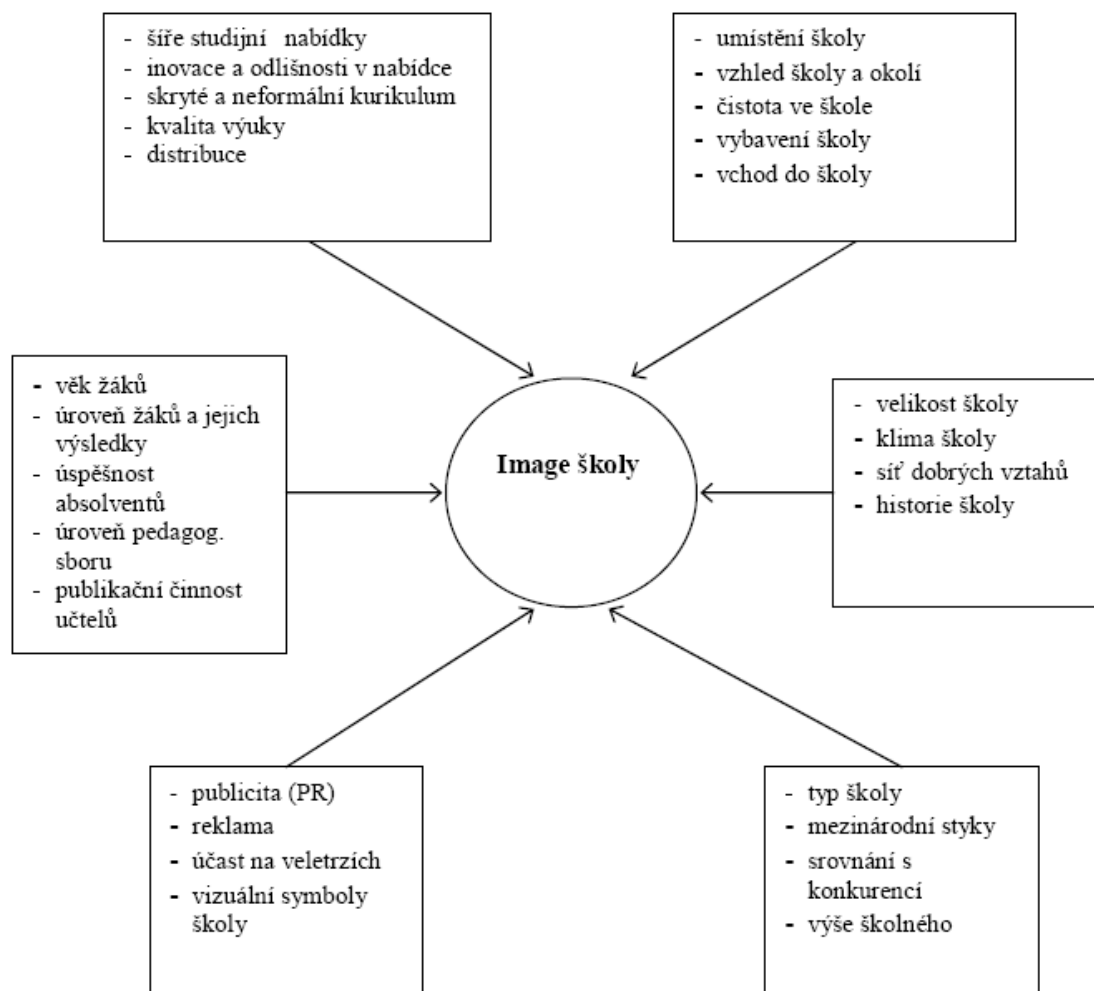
- šíře studijní nabídky
- inovace a odlišnosti v nabídce
- skryté a neformální kurikulum
- kvalita výuky
- distribuce

- umístění školy
- vzhled školy a okolí
- čistota ve škole
- vybavení školy
- vchod do školy

- věk žáků
- úroveň žáků a jejich výsledky
- úspěšnost absolventů
- úroveň pedagog. sboru
- publikační činnost učtelů

Image školy

- velikost školy
- klima školy
- síť dobrých vztahů
- historie školy

- publicita (PR)
- reklama
- účast na veletrzích
- vizuální symboly školy

- typ školy
- mezinárodní styky
- srovnání s konkurencí
- výše školného